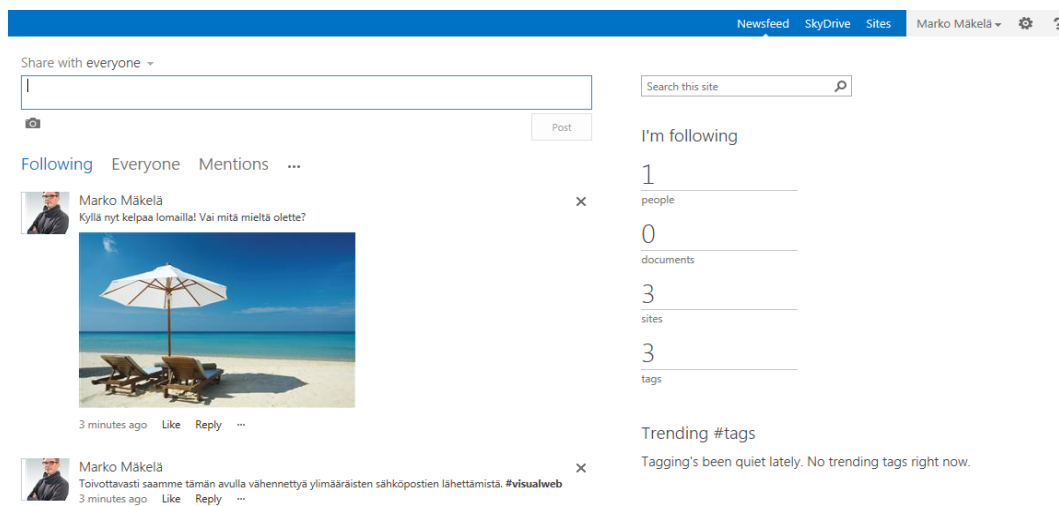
Newsfeed SkyDrive Sites Marko Mäkelä ▾ ?

Share with everyone ▾

Post

Following Everyone Mentions ...

Marko Mäkelä
Kyllä nyt kelpaa lomailla! Vai mitä mieltä olette?

3 minutes ago Like Reply ...

Marko Mäkelä
Toivottavasti saamme tämän avulla vähennettyä ylimääräisten sähköpostien lähettämistä. **#visualweb**
3 minutes ago Like Reply ...

Search this site

I'm following

1
people

0
documents

3
sites

3
tags

Trending #tags

Tagging's been quiet lately. No trending tags right now.